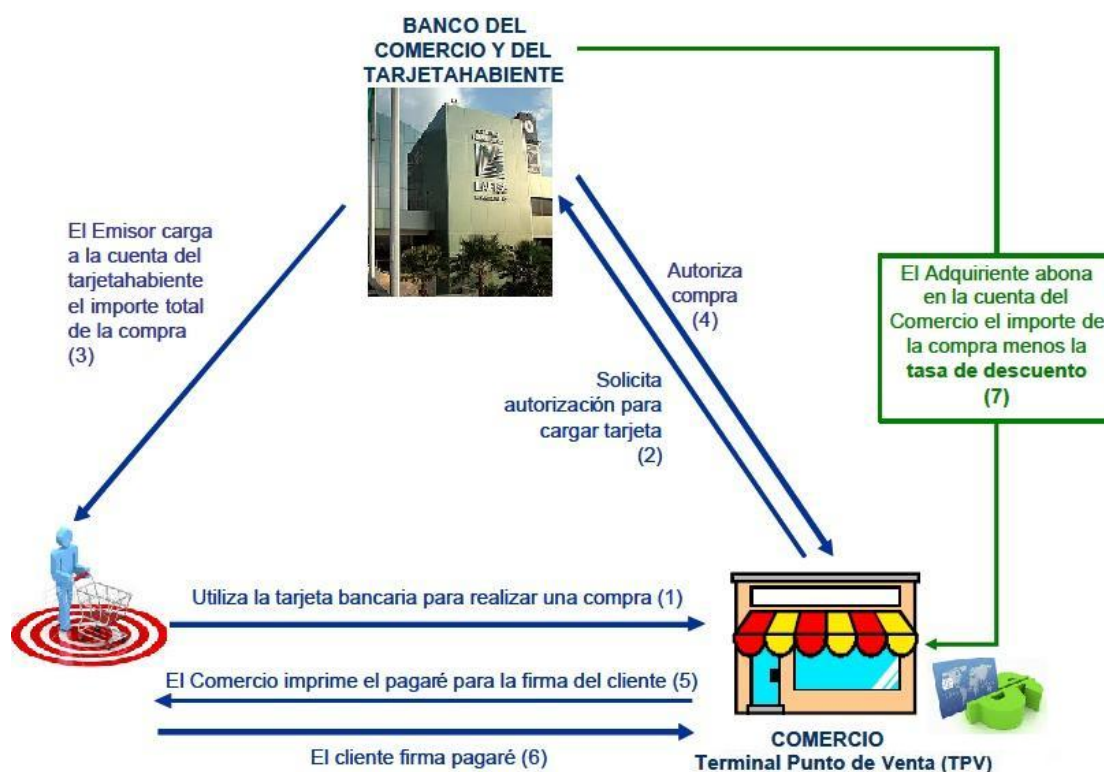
BANCO DEL COMERCIO Y DEL TARJETAHABIENTE

El Emisor carga a la cuenta del tarjetahabiente el importe total de la compra (3)

Autoriza compra (4)

Solicita autorización para cargar tarjeta (2)

El Adquiriente abona en la cuenta del Comercio el importe de la compra menos la **tasa de descuento** (7)

Utiliza la tarjeta bancaria para realizar una compra (1)

El Comercio imprime el pagaré para la firma del cliente (5)

El cliente firma pagaré (6)

COMERCIO
Terminal Punto de Venta (TPV)